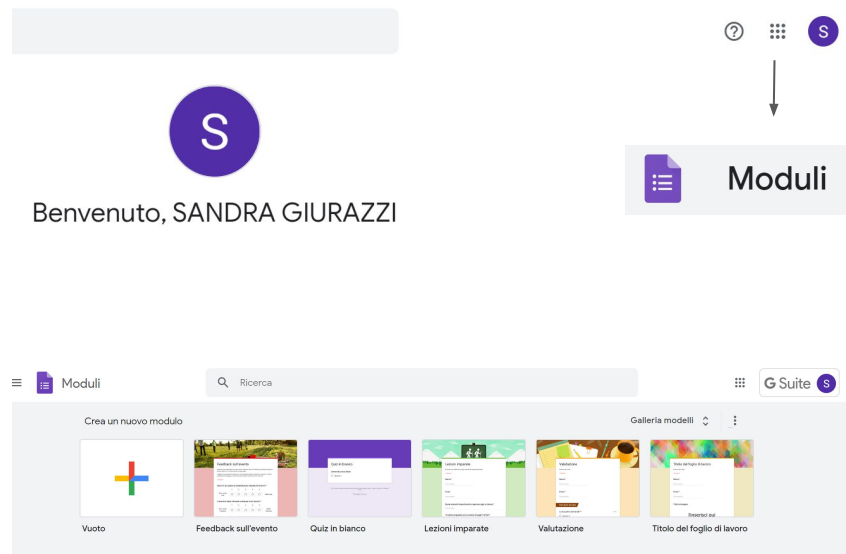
S

S

Benvenuto, SANDRA GIURAZZI

Moduli

Moduli

Ricerca

G Suite S

Crea un nuovo modulo

Galleria modelli

Vuoto

Feedback sull'evento

Quiz in bianco

Lezioni imparate

Valutazione

Titolo del foglio di lavoro